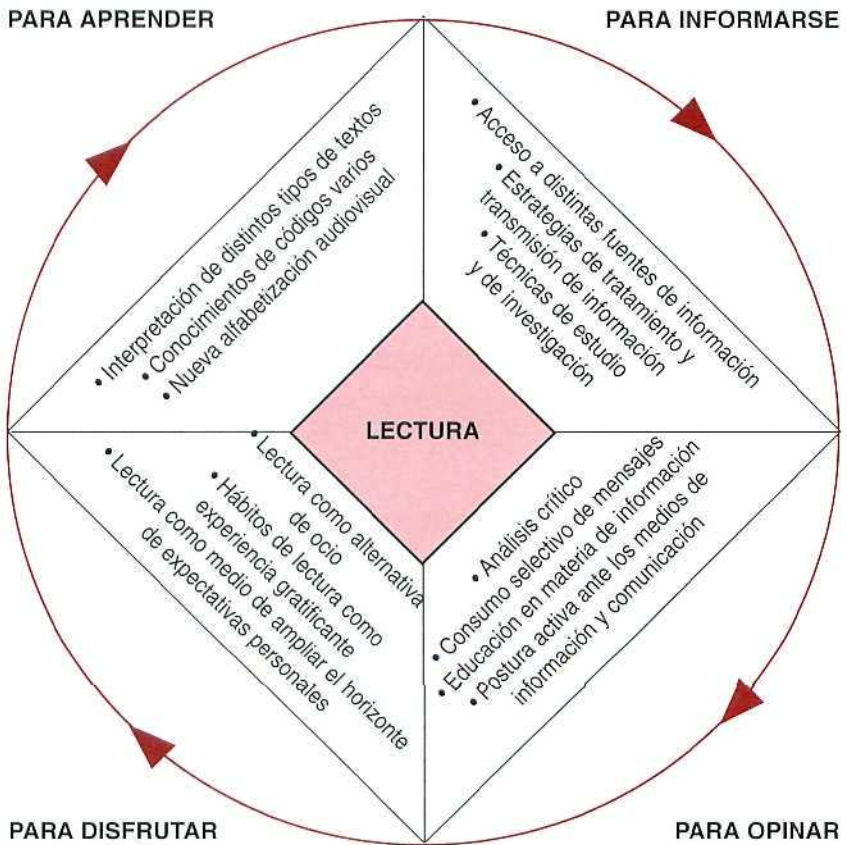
PARA APRENDER

PARA INFORMARSE

• Interpretación de distintos tipos de textos
• Conocimientos de códigos varios
• Nueva alfabetización audiovisual

• Acceso a distintas fuentes de información
• Estrategias de tratamiento y transmisión de información
• Técnicas de estudio y de investigación

LECTURA

• Lectura como alternativa de ocio
• Hábitos de lectura como experiencia gratificante
• Lectura como medio de ampliar el horizonte de expectativas personales

• Análisis crítico
• Consumo selectivo de mensajes
• Educación en materia de información
• Postura activa ante los medios de información y comunicación

PARA DISFRUTAR

PARA OPINAR